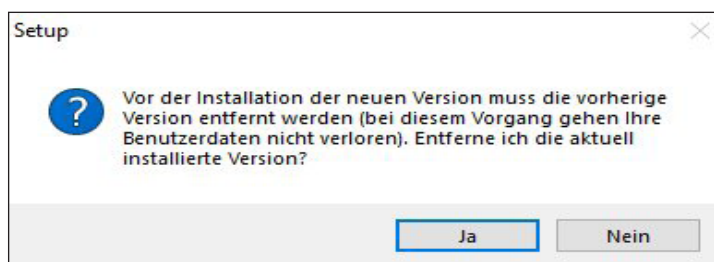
Setup

Vor der Installation der neuen Version muss die vorherige Version entfernt werden (bei diesem Vorgang gehen Ihre Benutzerdaten nicht verloren). Entferne ich die aktuell installierte Version?

Ja

Nein